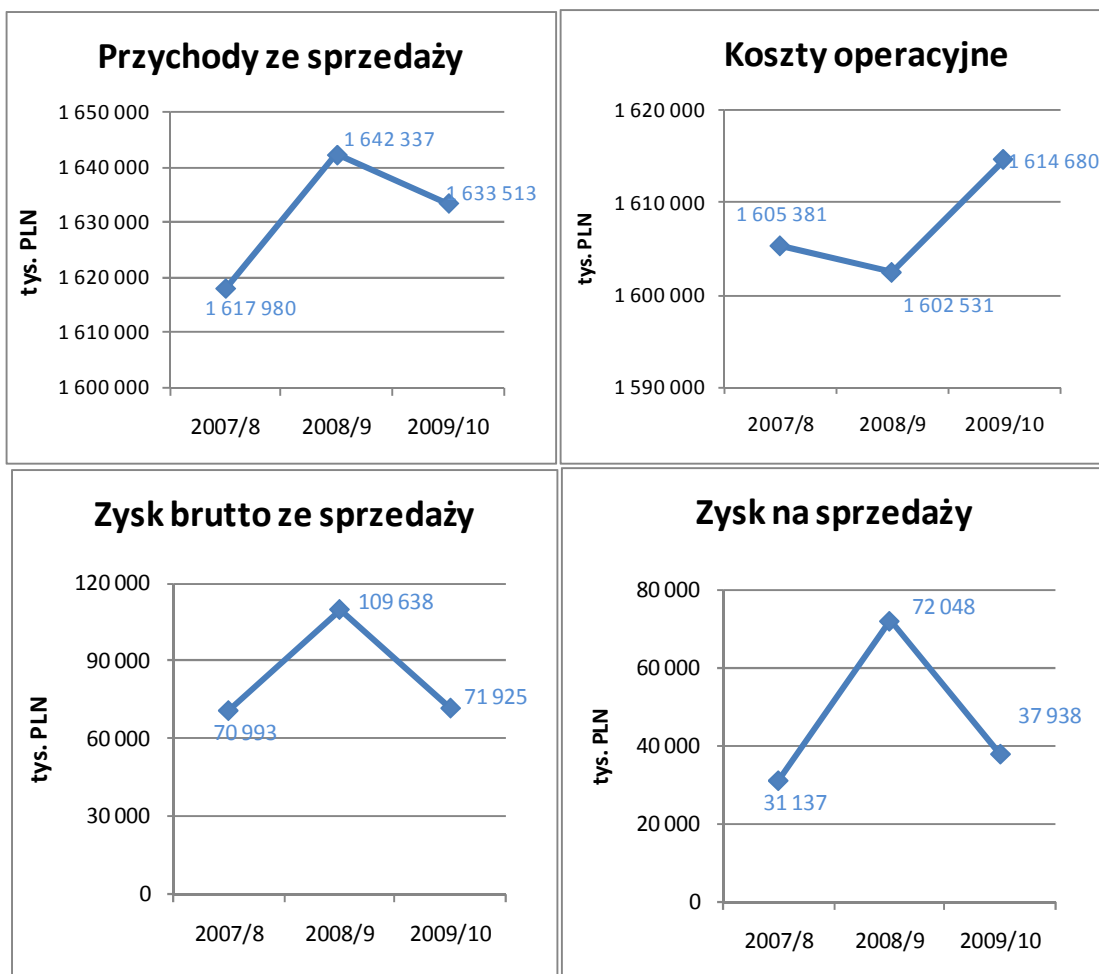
Przychody ze sprzedaży

1 650 000
1 640 000
1 630 000
1 620 000
1 610 000
1 600 000

tys. PLN

1 617 980
1 642 337
1 633 513

2007/8
2008/9
2009/10

Koszty operacyjne

1 620 000
1 610 000
1 600 000
1 590 000

tys. PLN

1 605 381
1 602 531
1 614 680

2007/8
2008/9
2009/10

Zysk brutto ze sprzedaży

120 000
90 000
60 000
30 000
0

tys. PLN

70 993
109 638
71 925

2007/8
2008/9
2009/10

Zysk na sprzedaży

80 000
60 000
40 000
20 000
0

tys. PLN

31 137
72 048
37 938

2007/8
2008/9
2009/10